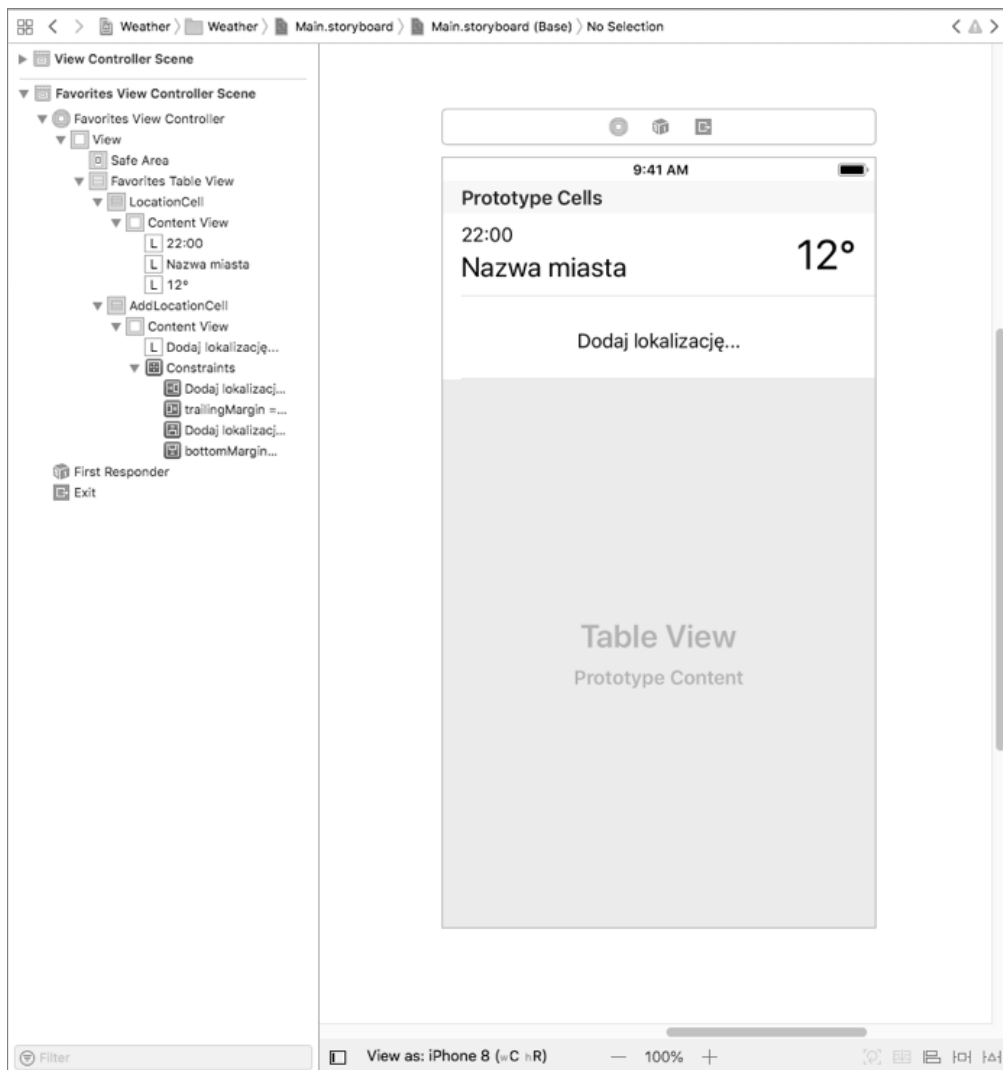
Weather 〉 Weather 〉 Main.storyboard 〉 Main.storyboard (Base) 〉 No Selection

View Controller Scene
Favorites View Controller Scene
Favorites View Controller
View
Safe Area
Favorites Table View
LocationCell
Content View
22:00
Nazwa miasta
12°
AddLocationCell
Content View
Dodaj lokalizację...
Constraints
Dodaj lokalizacj...
trailingMargin =...
Dodaj lokalizacj...
bottomMargin...
First Responder
Exit

9:41 AM
Prototype Cells
22:00
Nazwa miasta
12°
Dodaj lokalizację...

Table View
Prototype Content

Filter
View as: iPhone 8 (wC hR)
— 100% +